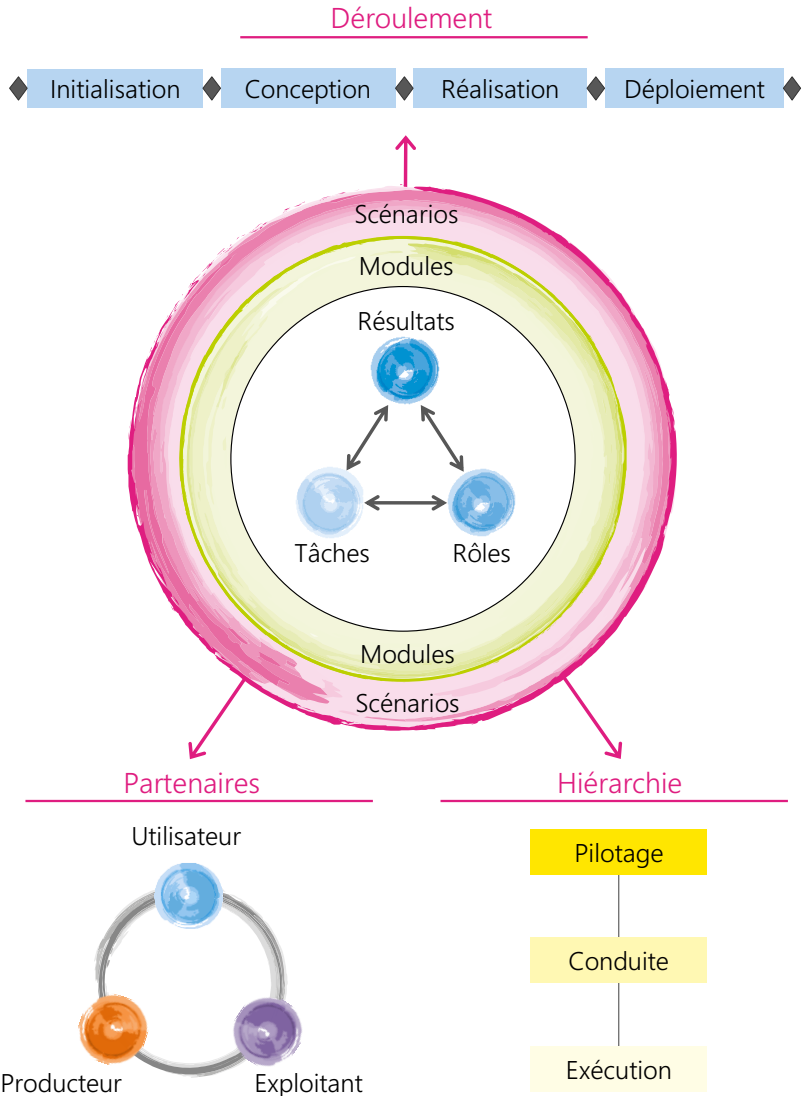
Déroulement

Initialisation
Conception
Réalisation
Déploiement

Scénarios
Modules
Résultats
Tâches
Rôles
Modules
Scénarios

Partenaires

Utilisateur
Producteur
Exploitant

Hiérarchie

Pilotage
Conduite
Exécution